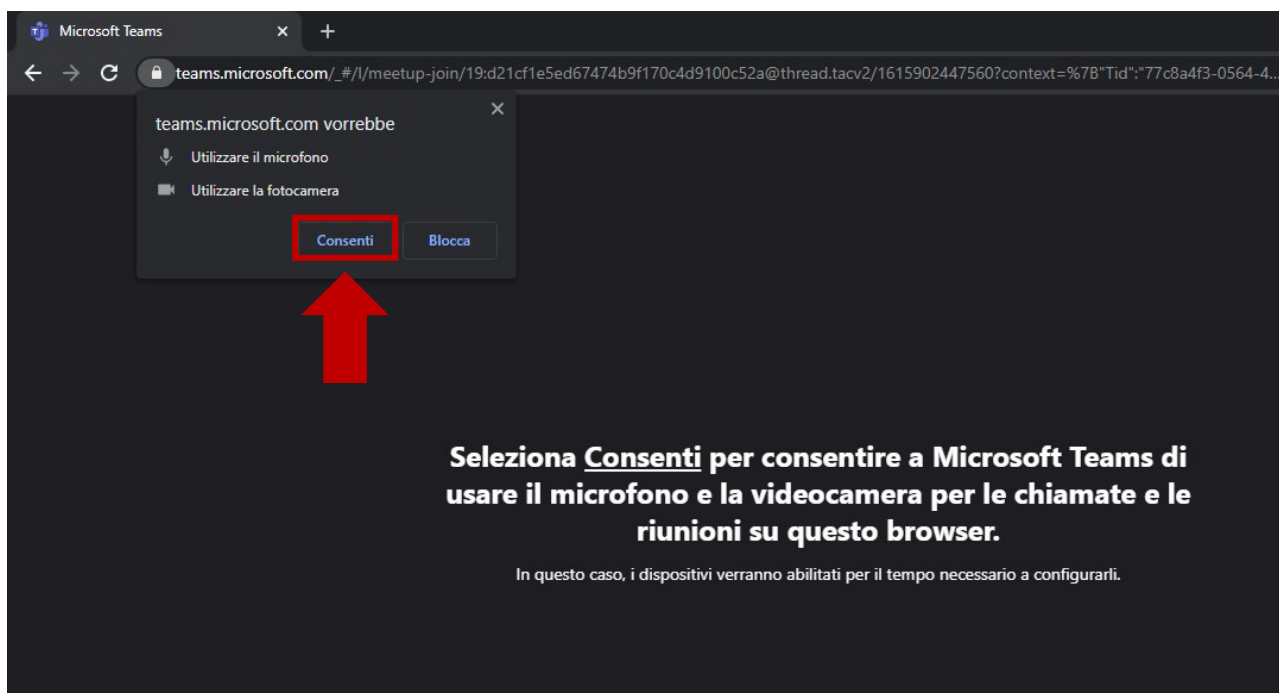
Microsoft Teams ×

teams.microsoft.com/_#/l/meetup-join/19:d21cf1e5ed67474b9f170c4d9100c52a@thread.tacv2/1615902447560?context=%7B"Tid":"77c8a4f3-0564-4...

teams.microsoft.com vorrebbe

Utilizzare il microfono

Utilizzare la fotocamera

Consenti

Blocca

Seleziona Consenti per consentire a Microsoft Teams di usare il microfono e la videocamera per le chiamate e le riunioni su questo browser.

In questo caso, i dispositivi verranno abilitati per il tempo necessario a configurarli.